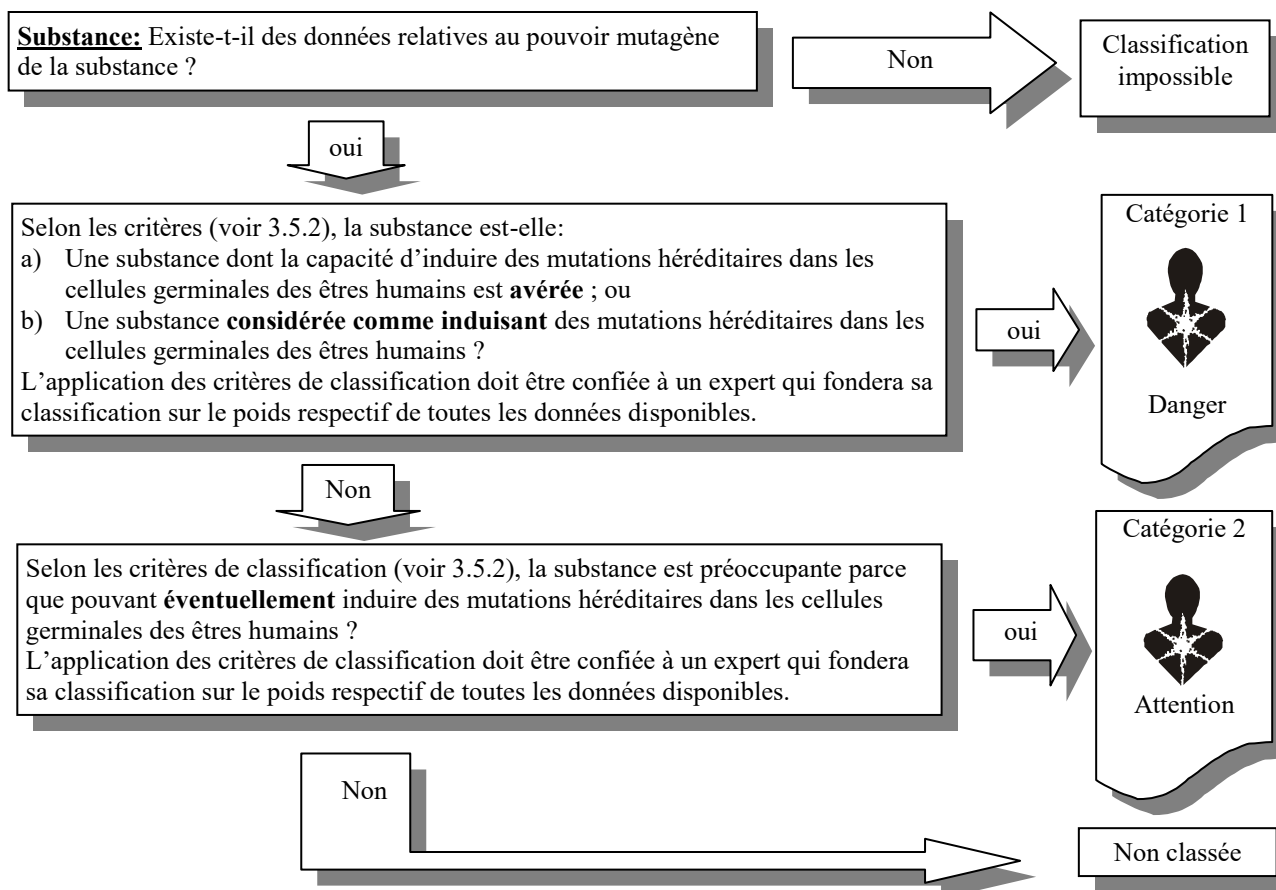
**Substance:** Existe-t-il des données relatives au pouvoir mutagène de la substance ?

Non

Classification impossible

oui

Selon les critères (voir 3.5.2), la substance est-elle:
a) Une substance dont la capacité d'induire des mutations héréditaires dans les cellules germinales des êtres humains est **avérée** ; ou
b) Une substance **considérée comme induisant** des mutations héréditaires dans les cellules germinales des êtres humains ?
L'application des critères de classification doit être confiée à un expert qui fondera sa classification sur le poids respectif de toutes les données disponibles.

oui

Catégorie 1

Danger

Non

Selon les critères de classification (voir 3.5.2), la substance est préoccupante parce que pouvant **éventuellement** induire des mutations héréditaires dans les cellules germinales des êtres humains ?
L'application des critères de classification doit être confiée à un expert qui fondera sa classification sur le poids respectif de toutes les données disponibles.

oui

Catégorie 2

Attention

Non

Non classée